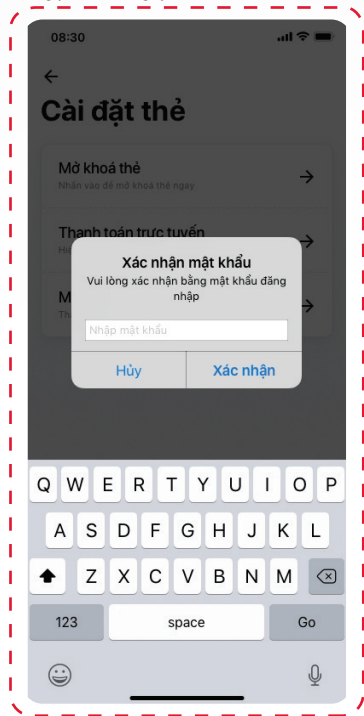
08:30

Cài đặt thẻ

Mở khoá thẻ
Nhấn vào để mở khoá thẻ ngay

Thanh toán trực tuyến
H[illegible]

M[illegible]
Th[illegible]

Xác nhận mật khẩu
Vui lòng xác nhận bằng mật khẩu đăng nhập

Nhập mật khẩu

Hủy
Xác nhận

Q W E R T Y U I O P
A S D F G H J K L
Z X C V B N M
123
space
Go